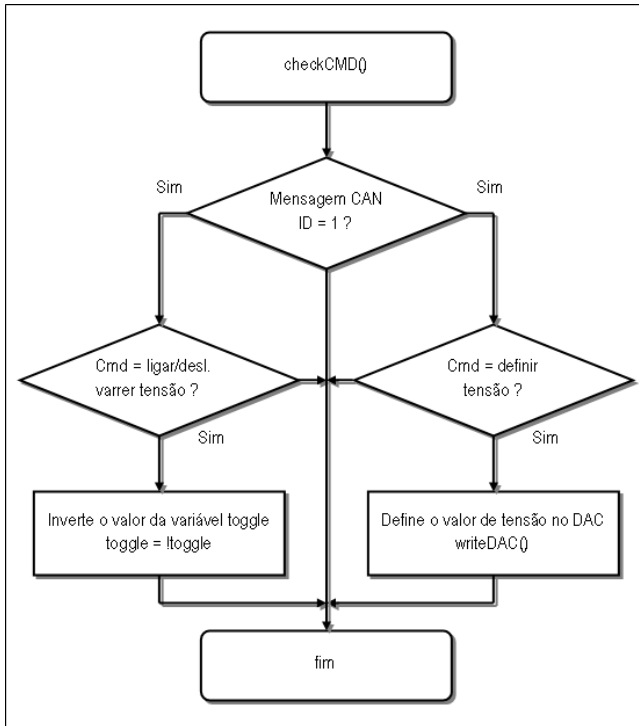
checkCMD()

Sim

Mensagem CAN
ID = 1 ?

Sim

Cmd = ligar/desl.
varrer tensão ?

Sim

Cmd = definir
tensão ?

Sim

Inverte o valor da variável toggle
toggle = !toggle

Define o valor de tensão no DAC
writeDAC()

fim